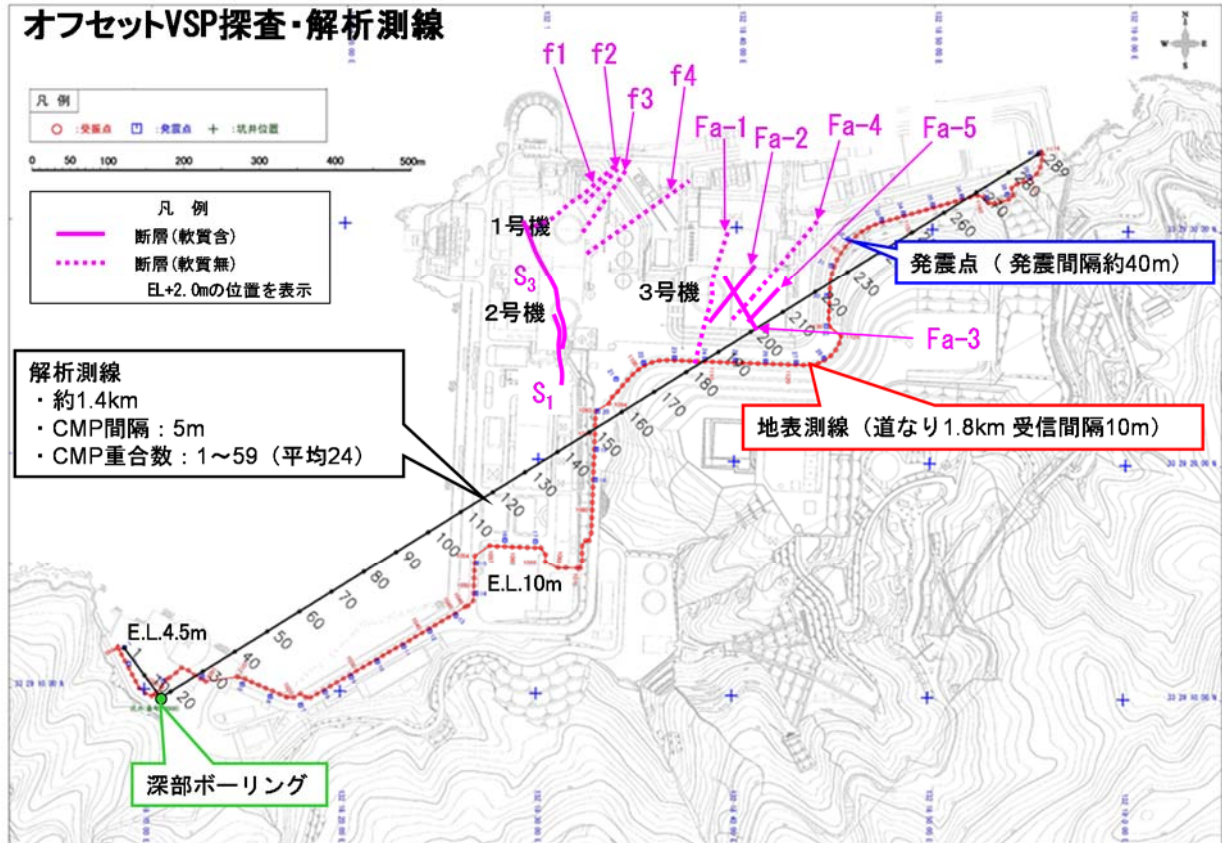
オフセットVSP探査・解析測線

凡例
○ :受振点　□ :発震点　+ :坑井位置

0　50　100　200　300　400　500m

凡　例
断層（軟質含）
断層（軟質無）
EL+2.0mの位置を表示

f1　f2　f3　f4
Fa-1　Fa-2　Fa-4　Fa-5

1号機
$S_3$
2号機
$S_1$
3号機

発震点（発震間隔約40m）

Fa-3

解析測線
・約1.4km
・CMP間隔：5m
・CMP重合数：1～59（平均24）

地表測線（道なり1.8km 受信間隔10m）

E.L.10m
E.L.4.5m

深部ボーリング

1　20　30　40　50　60　70　80　90　100　110　120　130　140　150　160　170　180　190　200　210　220　230　260　270　280　289

N
W　E
S